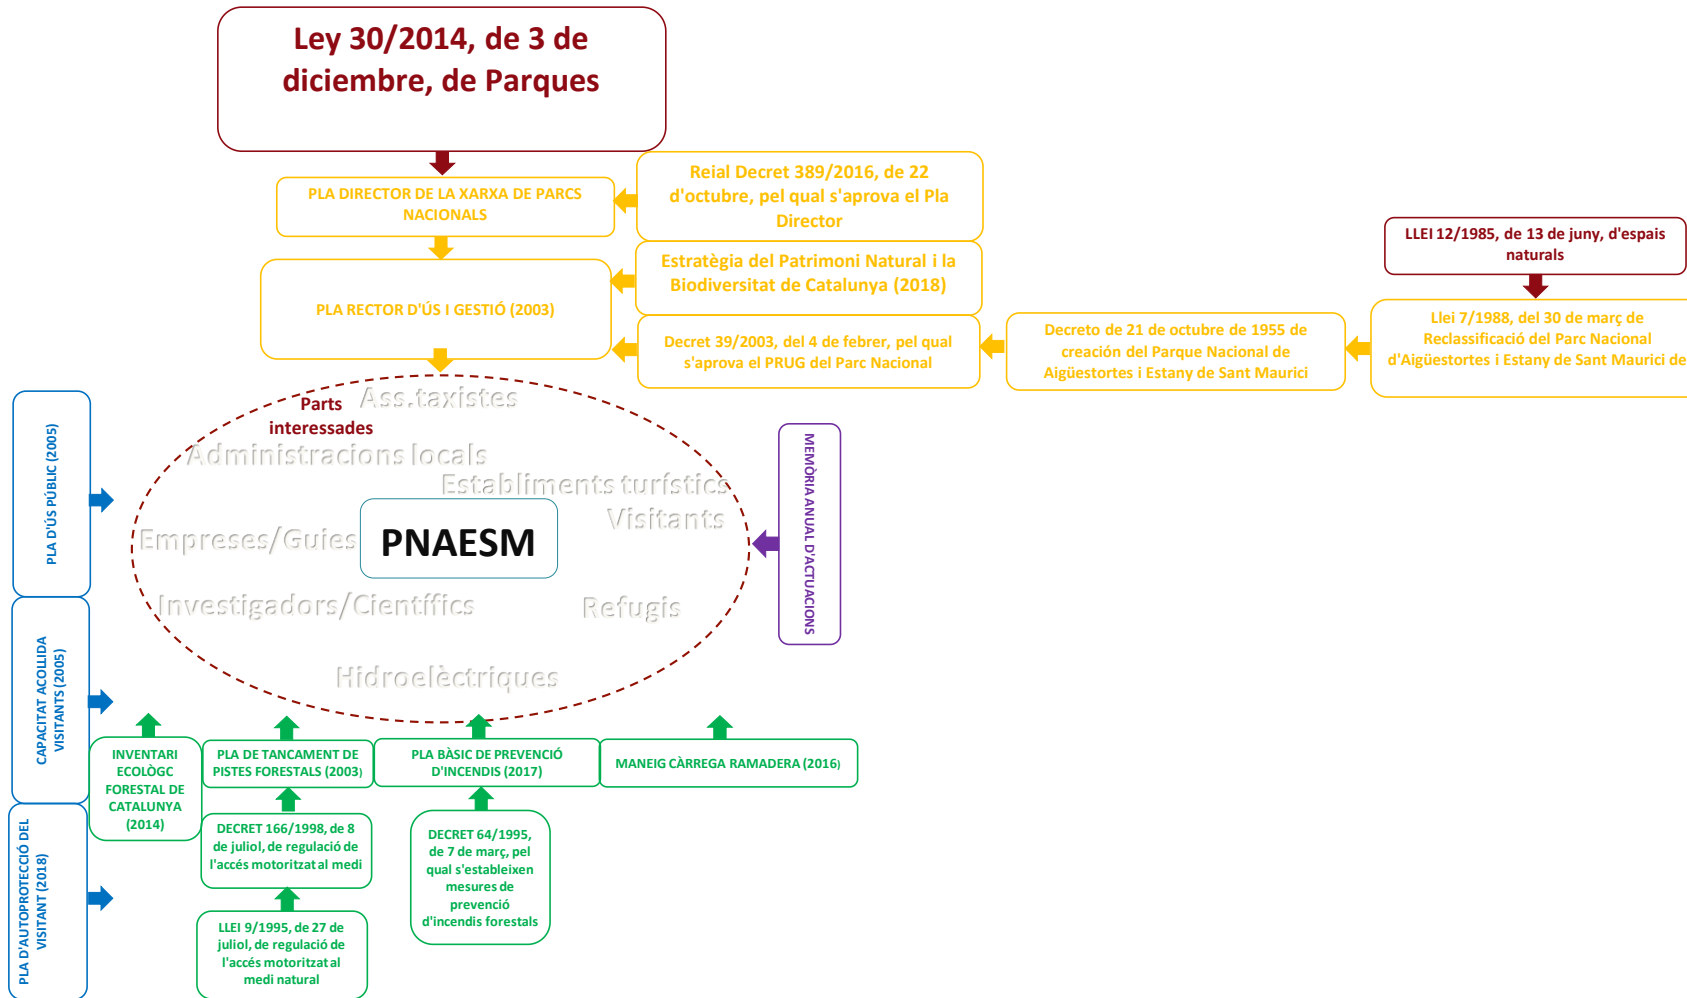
Ley 30/2014, de 3 de diciembre, de Parques

PLA DIRECTOR DE LA XARXA DE PARCS NACIONALS

Reial Decret 389/2016, de 22 d'octubre, pel qual s'aprova el Pla Director

Estratègia del Patrimoni Natural i la Biodiversitat de Catalunya (2018)

PLA RECTOR D'ÚS I GESTIÓ (2003)

Decret 39/2003, del 4 de febrer, pel qual s'aprova el PRUG del Parc Nacional

Decreto de 21 de octubre de 1955 de creación del Parque Nacional de Aigüestortes i Estany de Sant Maurici

LLEI 12/1985, de 13 de juny, d'espais naturals

Llei 7/1988, del 30 de març de Reclassificació del Parc Nacional d'Aigüestortes i Estany de Sant Maurici de

Parts interessades

Ass.taxistes

Administracions locals

Establiments turístics

Visitants

Empreses/Guies

PNAESM

Investigadors/Científics

Refugis

Hidroelèctriques

MEMÒRIA ANUAL D'ACTUACIONS

PLA D'ÚS PÚBLIC (2005)

CAPACITAT ACOLLIDA VISITANTS (2005)

PLA D'AUTOPROTECCIÓ DEL VISITANT (2018)

INVENTARI ECOLÒGC FORESTAL DE CATALUNYA (2014)

PLA DE TANCAMENT DE PISTES FORESTALS (2003)

PLA BÀSIC DE PREVENCIÓ D'INCENDIS (2017)

MANEIG CÀRREGA RAMADERA (2016)

DECRET 166/1998, de 8 de juliol, de regulació de l'accés motoritzat al medi

LLEI 9/1995, de 27 de juliol, de regulació de l'accés motoritzat al medi natural

DECRET 64/1995, de 7 de març, pel qual s'estableixen mesures de prevenció d'incendis forestals